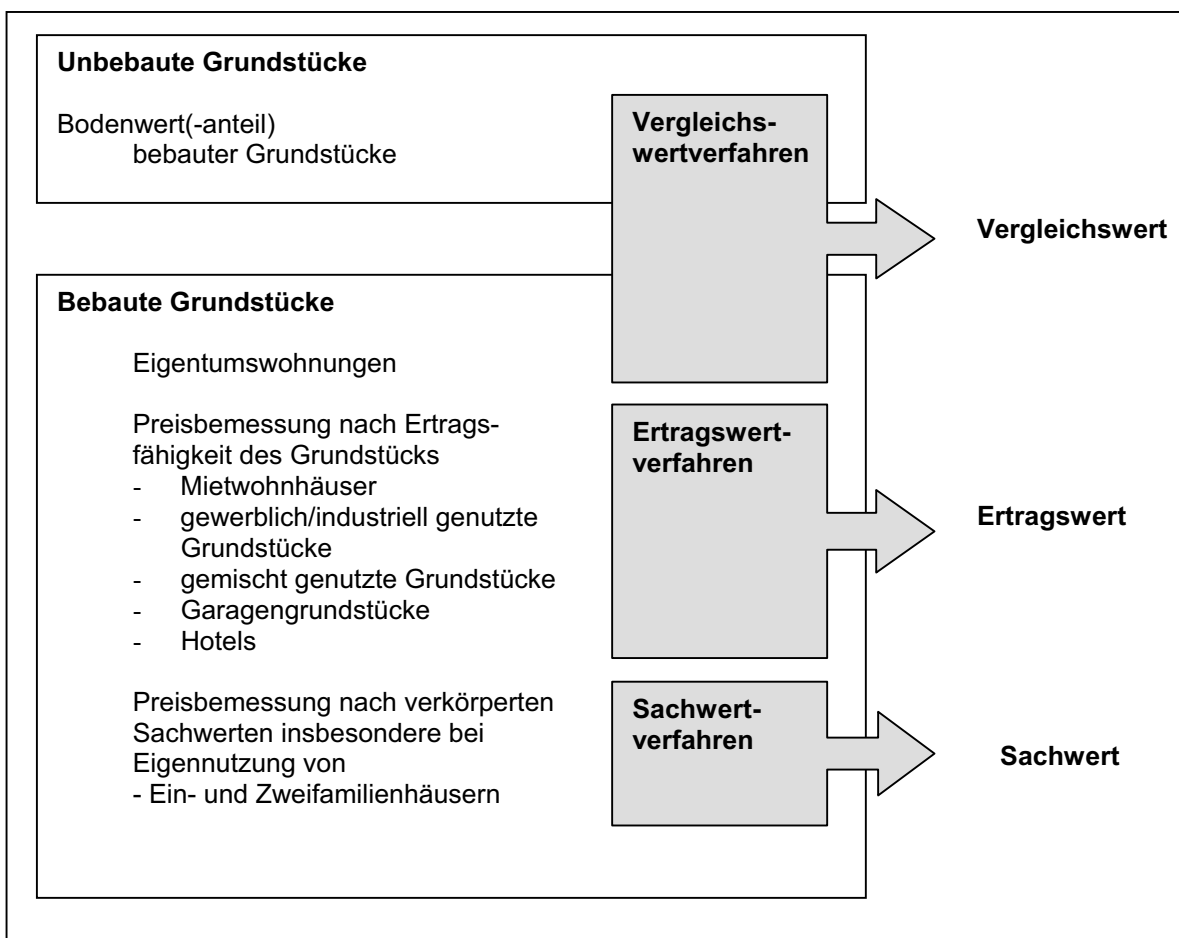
**Unbebaute Grundstücke**

Bodenwert(-anteil)
bebauter Grundstücke

**Vergleichswertverfahren**

**Vergleichswert**

**Bebaute Grundstücke**

Eigentumswohnungen

Preisbemessung nach Ertragsfähigkeit des Grundstücks
- Mietwohnhäuser
- gewerblich/industriell genutzte Grundstücke
- gemischt genutzte Grundstücke
- Garagengrundstücke
- Hotels

**Ertragswertverfahren**

**Ertragswert**

Preisbemessung nach verkörperten Sachwerten insbesondere bei Eigennutzung von
- Ein- und Zweifamilienhäusern

**Sachwertverfahren**

**Sachwert**